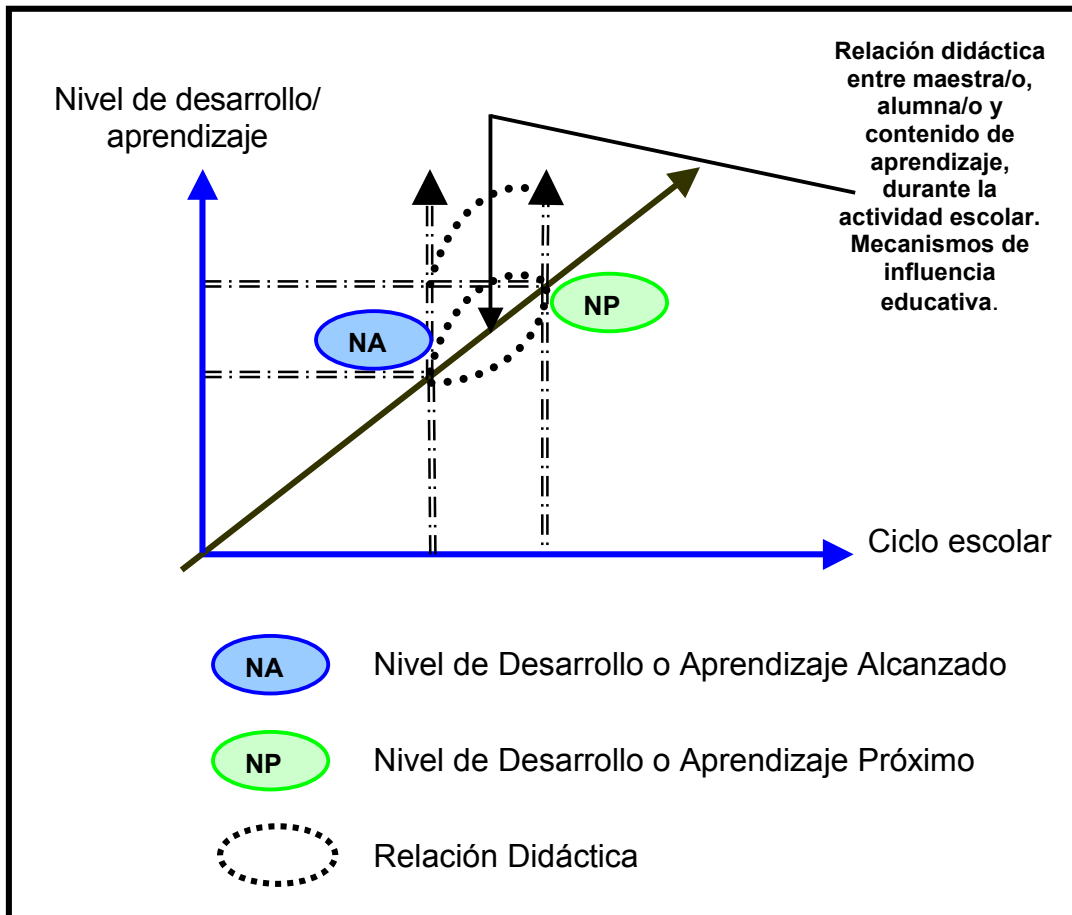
Relación didáctica entre maestra/o, alumna/o y contenido de aprendizaje, durante la actividad escolar. Mecanismos de influencia educativa.

Nivel de desarrollo/ aprendizaje

NA

NP

Ciclo escolar

NA Nivel de Desarrollo o Aprendizaje Alcanzado

NP Nivel de Desarrollo o Aprendizaje Próximo

Relación Didáctica